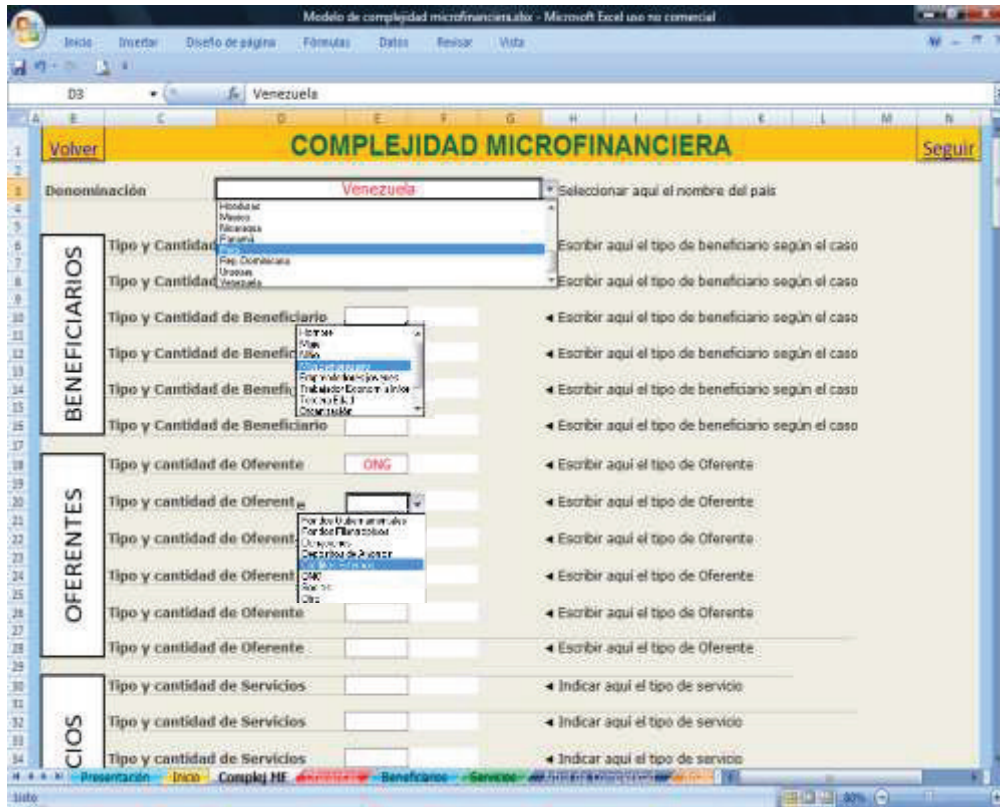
Modelo de complejidad microfinanciera.xlsx - Microsoft Excel uso no comercial

Inicio Insertar Diseño de página Fórmulas Datos Revisar Vista

D3 $f_x$ Venezuela

A B C D E F G H I J K L M N

Volver COMPLEJIDAD MICROFINANCIERA Seguir

Denominación Venezuela Seleccionar aquí el nombre del país

Honduras
Mexico
Nicaragua
Panamá
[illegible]
Rep. Dominicana
Uruguay
Venezuela

BENEFICIARIOS

Tipo y Cantidad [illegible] ◄ Escribir aquí el tipo de beneficiario según el caso

Tipo y Cantidad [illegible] ◄ Escribir aquí el tipo de beneficiario según el caso

Tipo y Cantidad de Beneficiario ◄ Escribir aquí el tipo de beneficiario según el caso

Hombres
Mujer
Niño
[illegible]
Emprendedor joven
Trabajador Económico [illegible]
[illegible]
Desempleado

Tipo y Cantidad de Benefic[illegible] ◄ Escribir aquí el tipo de beneficiario según el caso

Tipo y Cantidad de Benefi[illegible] ◄ Escribir aquí el tipo de beneficiario según el caso

Tipo y Cantidad de Beneficiario ◄ Escribir aquí el tipo de beneficiario según el caso

OFERENTES

Tipo y cantidad de Oferente ONG ◄ Escribir aquí el tipo de Oferente

Tipo y cantidad de Oferente ◄ Escribir aquí el tipo de Oferente

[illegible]
Fondos Financieros
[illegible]
Depósitos de Ahorro
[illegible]
ONG
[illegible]
Otro

Tipo y cantidad de Oferent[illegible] ◄ Escribir aquí el tipo de Oferente

Tipo y cantidad de Oferent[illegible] ◄ Escribir aquí el tipo de Oferente

Tipo y cantidad de Oferente ◄ Escribir aquí el tipo de Oferente

Tipo y cantidad de Oferente ◄ Escribir aquí el tipo de Oferente

CIOS

Tipo y cantidad de Servicios ◄ Indicar aquí el tipo de servicio

Tipo y cantidad de Servicios ◄ Indicar aquí el tipo de servicio

Tipo y cantidad de Servicios ◄ Indicar aquí el tipo de servicio

Presentación Inicio Complej MF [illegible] Beneficiarios Servicios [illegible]

Listo 80%